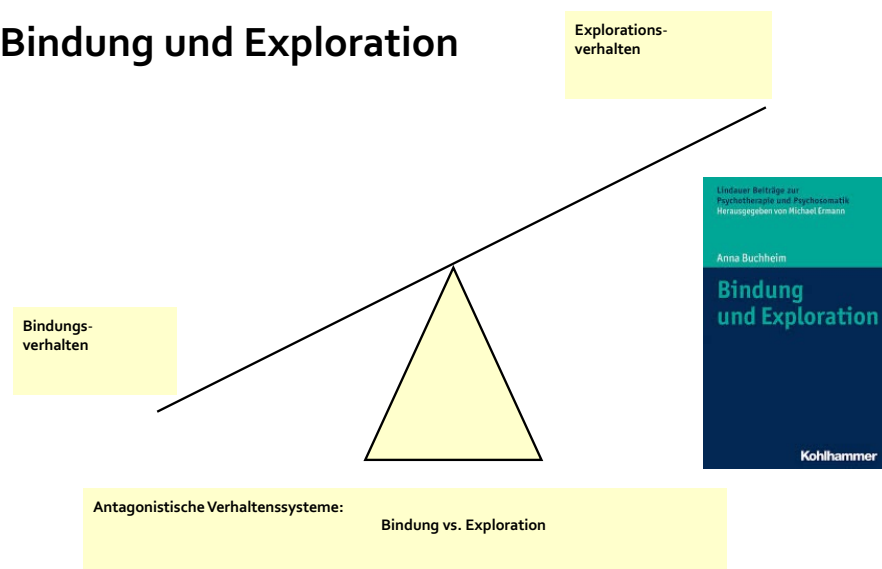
Bindung und Exploration

Explorationsverhalten

Lindauer Beiträge zur Psychotherapie und Psychosomatik
Herausgegeben von Michael Ermann

Anna Buchheim

Bindung und Exploration

Kohlhammer

Bindungsverhalten

Antagonistische Verhaltenssysteme:
Bindung vs. Exploration